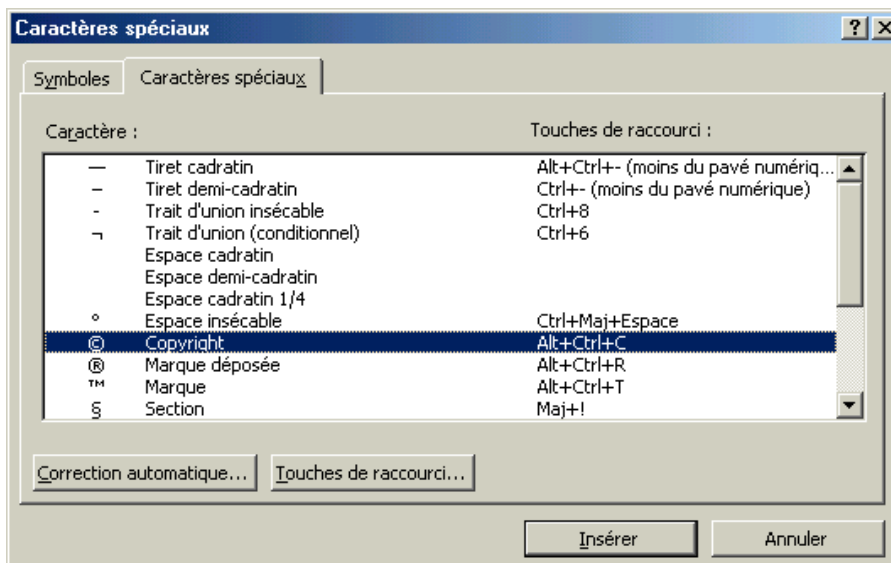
Caractères spéciaux

?

Symboles

Caractères spéciaux

Caractère :

Touches de raccourci :

| | | |
|---|---|---|
| — | Tiret cadratin | Alt+Ctrl+- (moins du pavé numériq... |
| – | Tiret demi-cadratin | Ctrl+- (moins du pavé numérique) |
| - | Trait d'union insécable | Ctrl+8 |
| ¬ | Trait d'union (conditionnel) | Ctrl+6 |
| | Espace cadratin | |
| | Espace demi-cadratin | |
| | Espace cadratin 1/4 | |
| ° | Espace insécable | Ctrl+Maj+Espace |
| © | Copyright | Alt+Ctrl+C |
| ® | Marque déposée | Alt+Ctrl+R |
| ™ | Marque | Alt+Ctrl+T |
| § | Section | Maj+! |

Correction automatique...

Touches de raccourci...

Insérer

Annuler